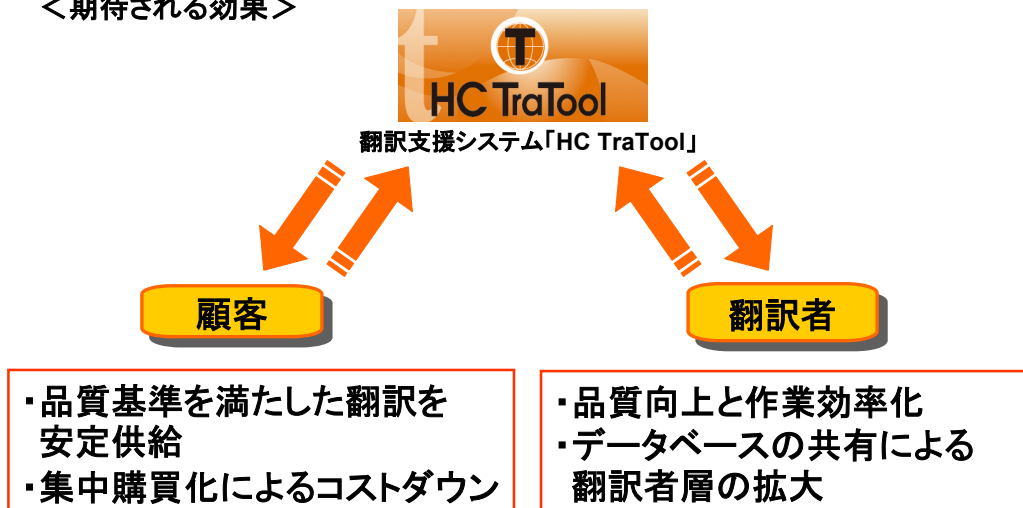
＜期待される効果＞

T

HC TraTool

翻訳支援システム「HC TraTool」

顧客

翻訳者

・品質基準を満たした翻訳を安定供給
・集中購買化によるコストダウン

・品質向上と作業効率化
・データベースの共有による翻訳者層の拡大